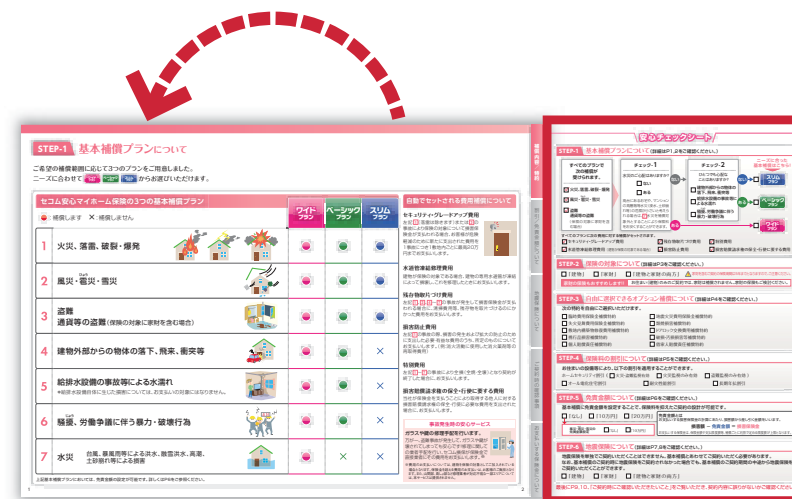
STEP-1 基本補償プランについて

ご希望の補償範囲に応じて3つのプランをご用意しました。ニーズに合わせて ワイド ベーシック スリム からお選びいただけます。

セコム安心マイホーム保険の3つの基本補償プラン

●：補償します ×：補償しません

| | | ワイドプラン | ベーシックプラン | スリムプラン |
|---|---|---|---|---|
| 1 | 火災、落雷、破裂・爆発 | ● | ● | ● |
| 2 | 風災・雹災・雪災 | ● | ● | ● |
| 3 | 盗難 通貨等の盗難（保険の対象に家財を含む場合） | ● | ● | ● |
| 4 | 建物外部からの物体の落下、飛来、衝突等 | ● | ● | × |
| 5 | 給排水設備の事故等による水濡れ | ● | ● | × |
| 6 | 騒擾、労働争議に伴う暴力・破壊行為 | ● | ● | × |
| 7 | 水災 台風、暴風雨等による洪水、融雪洪水、高潮、土砂崩れ等による損害 | ● | × | × |

自動でセットされる費用補償について

セキュリティグレードアップ費用

水道管凍結修理費用

残存物取片づけ費用

損害防止費用

特別費用

損害発生防止・軽減のための費用補償

事業用等のセコム安心サービス

STEP-1 基本補償プランについて

STEP-2 補償の対象について

STEP-3 自由に選択できるオプション補償について

STEP-4 保険料の割引について

STEP-5 免責金額について

STEP-6 地震保険について

安心チェックシート

チェック-1

チェック-2

スリムプラン

ベーシックプラン

ワイドプラン